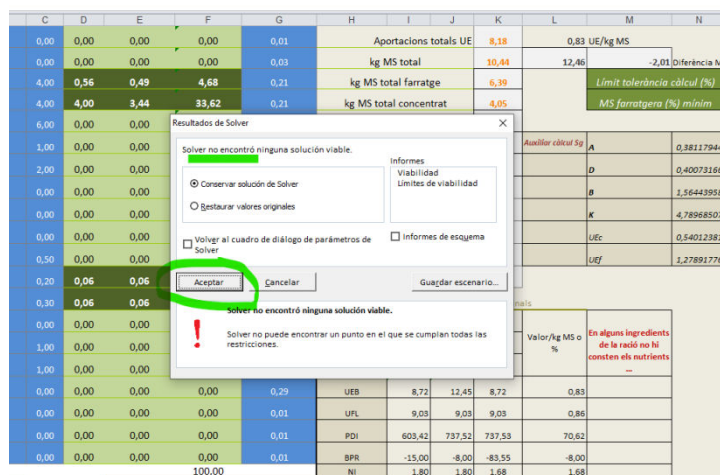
| C | D | E | F | G | H | I | J | K | L | M | N |
|---|---|---|---|---|---|---|---|---|---|---|---|
| 0,00 | 0,00 | 0,00 | 0,00 | 0,01 | Aportacions totals UE | | | 8,18 | 0,83 | UE/kg MS | |
| 0,00 | 0,00 | 0,00 | 0,00 | 0,03 | kg MS total | | | 10,44 | 12,46 | -2,01 | Diferència M |
| 4,00 | 0,56 | 0,49 | 4,68 | 0,21 | kg MS total farratge | | | 6,39 | | Límit tolerància càlcul (%) | |
| 4,00 | 4,00 | 3,44 | 33,62 | 0,21 | kg MS total concentrat | | | 4,05 | | MS farratgera (%) mínim | |
| 6,00 | 0,00 | | | | | | | | | | |
| 1,00 | 0,00 | | | | | | | | Auxiliar càlcul Sg | A | 0,3811794 |
| 2,00 | 0,00 | | | | | | | | | D | 0,4007316 |
| 0,00 | 0,00 | | | | | | | | | B | 1,5644395 |
| 0,00 | 0,00 | | | | | | | | | K | 4,7896850 |
| 0,00 | 0,00 | | | | | | | | | UEc | 0,5401238 |
| 0,50 | 0,00 | | | | | | | | | UEf | 1,2789177 |
| 0,20 | 0,06 | 0,06 | | | | | | | | | |
| 0,30 | 0,06 | 0,06 | | | | | | | | | |
| 0,00 | 0,00 | | | | | nals | | | | | |
| 1,00 | 0,00 | | | | | | | | Valor/kg MS o % | En alguns ingredients de la ració no hi consten els nutrients ... | |
| 1,00 | 0,00 | | | | | | | | | | |
| 0,00 | 0,00 | 0,00 | 0,00 | 0,29 | UEB | 8,72 | 12,45 | 8,72 | 0,83 | | |
| 0,00 | 0,00 | 0,00 | 0,00 | 0,01 | UFL | 9,03 | 9,03 | 9,03 | 0,86 | | |
| 0,00 | 0,00 | 0,00 | 0,00 | 0,01 | PDI | 603,42 | 737,52 | 737,53 | 70,62 | | |
| 0,00 | 0,00 | 0,00 | 0,00 | 0,01 | BPR | -15,00 | -8,00 | -83,55 | -8,00 | | |
| | | | 100,00 | | NI | 1,80 | 1,80 | 1,68 | 1,68 | | |

Resultados de Solver

Solver no encontró ninguna solución viable.

Conservar solución de Solver

Restaurar valores originales

Informes

Viabilidad
Límites de viabilidad

Volver al cuadro de diálogo de parámetros de Solver

Informes de esquema

Aceptar

Cancelar

Guardar escenario...

Solver no encontró ninguna solución viable.

Solver no puede encontrar un punto en el que se cumplan todas las restricciones.